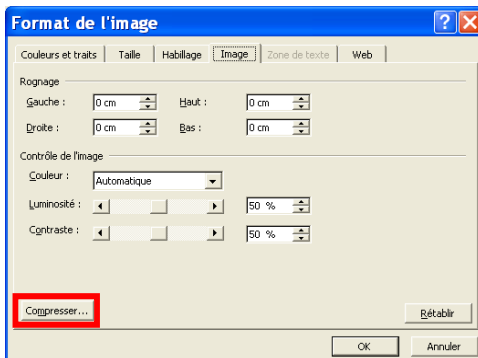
Format de l'image

Couleurs et traits | Taille | Habillage | Image | Zone de texte | Web

Rognage
Gauche : 0 cm
Haut : 0 cm
Droite : 0 cm
Bas : 0 cm

Contrôle de l'image
Couleur : Automatique
Luminosité : 50 %
Contraste : 50 %

Compresser...
Rétablir
OK
Annuler